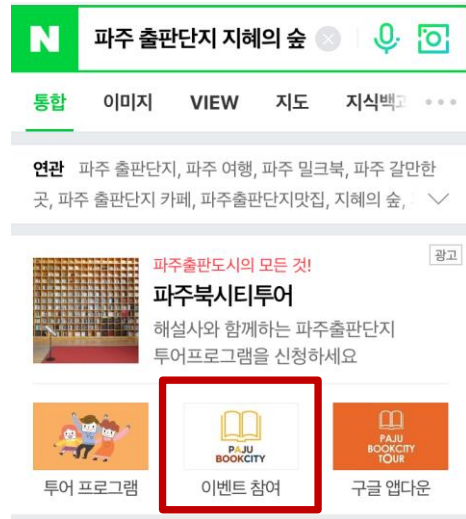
N 파주 출판단지 지혜의 숲

통합 이미지 VIEW 지도 지식백고

연관 파주 출판단지, 파주 여행, 파주 밀크북, 파주 갈만한 곳, 파주 출판단지 카페, 파주출판단지맛집, 지혜의 숲,

광고

파주출판도시의 모든 것!

파주북시티투어

해설사와 함께하는 파주출판단지 투어프로그램을 신청하세요

PAJU BOOKCITY

PAJU BOOKCITY TOUR

투어 프로그램 이벤트 참여 구글 앱다운